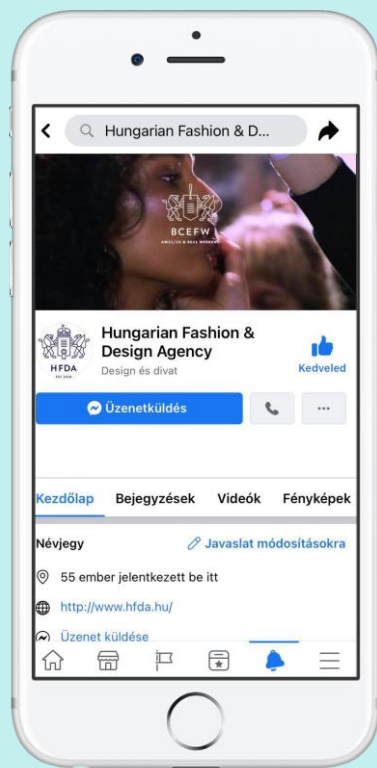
Hungarian Fashion & D...

BCEFW

HFDA

Hungarian Fashion & Design Agency
Design és divat

Kedveled

Üzenetküldés

...

Kezdőlap Bejegyzések Videók Fényképek

Névjegy

Javaslat módosításokra

55 ember jelentkezett be itt

http://www.hfda.hu/

Üzenet küldése